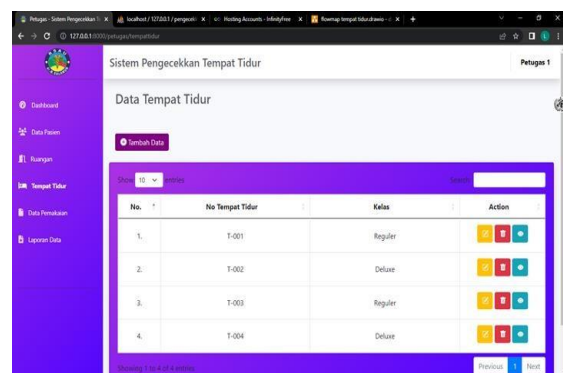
Petugas - Sistem Pengecekkan T | localhost / 127.0.0.1 / pengecek | Hosting Accounts - InfinityFree | flowmap tempat tidur.drawio - d

127.0.0.1:8000/petugas/tempattidur

Sistem Pengecekkan Tempat Tidur

Petugas 1

Dashboard

Data Pasien

Ruangan

Tempat Tidur

Data Pemakaian

Laporan Data

Data Tempat Tidur

Tambah Data

Show 10 entries

Search:

| No. | No Tempat Tidur | Kelas | Action |
|---|---|---|---|
| 1. | T-001 | Reguler | |
| 2. | T-002 | Deluxe | |
| 3. | T-003 | Reguler | |
| 4. | T-004 | Deluxe | |

Showing 1 to 4 of 4 entries

Previous 1 Next